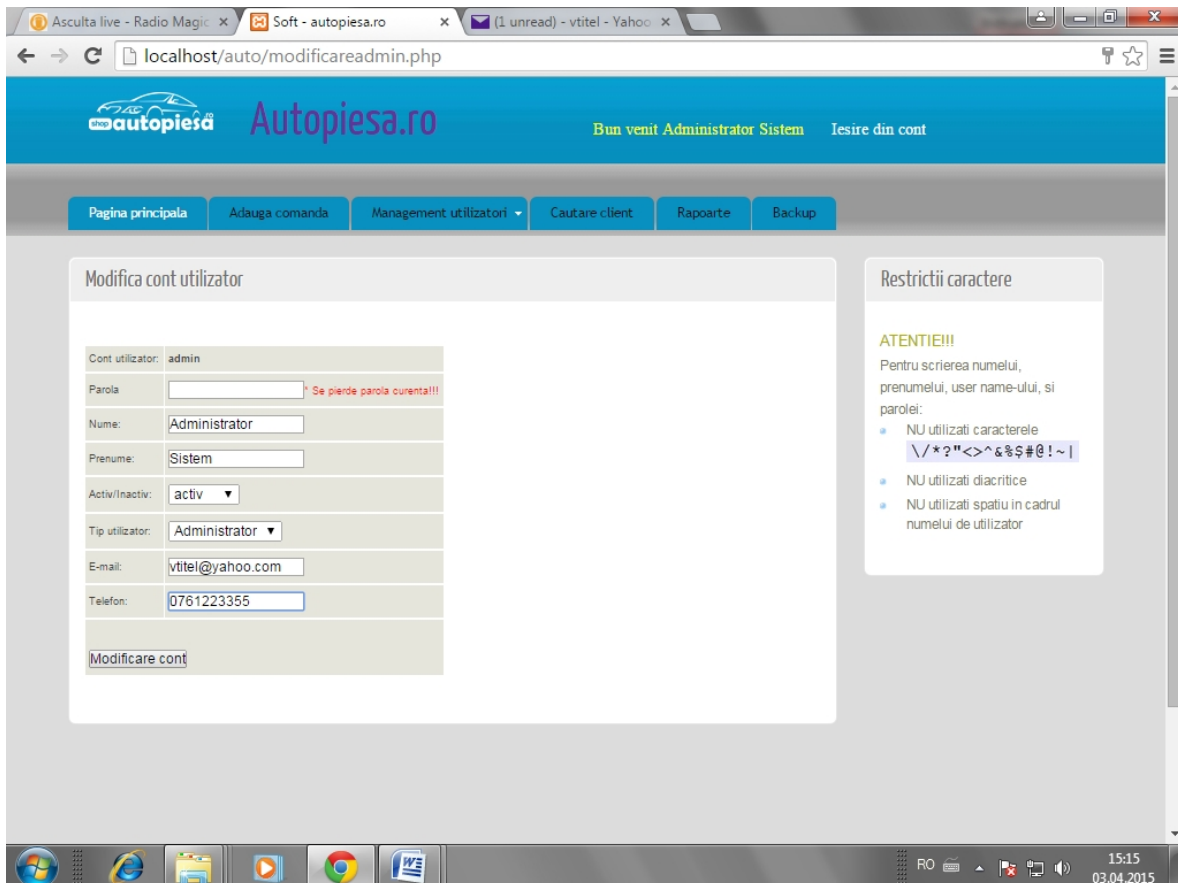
Asculta live - Radio Magic ×
Soft - autopiesa.ro ×
(1 unread) - vtitel - Yahoo ×

localhost/auto/modificareadmin.php

shop autopiesa.ro
Autopiesa.ro
Bun venit Administrator Sistem
Iesire din cont

Pagina principala
Adauga comanda
Management utilizatori
Cautare client
Rapoarte
Backup

Modifica cont utilizator

| Cont utilizator: | admin |
|---|---|
| Parola | * Se pierde parola curenta!!! |
| Nume: | Administrator |
| Prenume: | Sistem |
| Activ/Inactiv: | activ |
| Tip utilizator: | Administrator |
| E-mail: | vtitel@yahoo.com |
| Telefon: | 0761223355 |

Modificare cont

Restrictii caractere

ATENTIE!!!
Pentru scrierea numelui, prenumelui, user name-ului, si parolei:
NU utilizati caracterele \/*?"<>^&%$#@!~|
NU utilizati diacritice
NU utilizati spatiu in cadrul numelui de utilizator

RO
15:15
03.04.2015